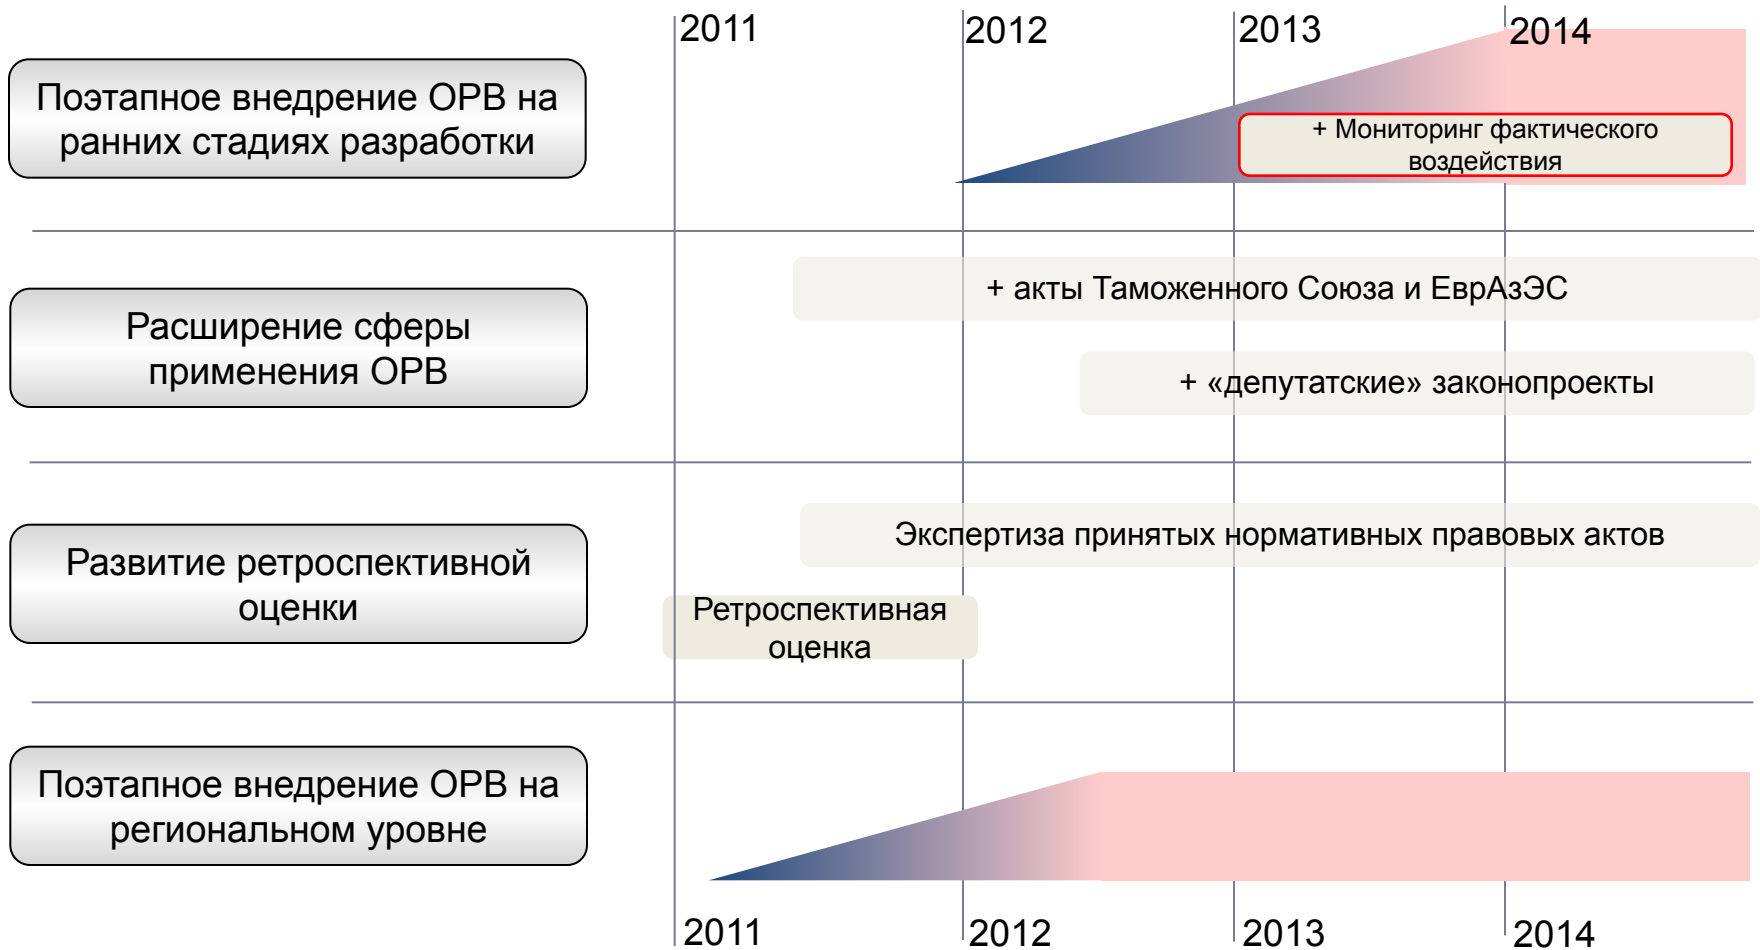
2011
2012
2013
2014

Поэтапное внедрение ОРВ на ранних стадиях разработки

+ Мониторинг фактического воздействия

Расширение сферы применения ОРВ

+ акты Таможенного Союза и ЕврАзЭС

+ «депутатские» законопроекты

Развитие ретроспективной оценки

Экспертиза принятых нормативных правовых актов

Ретроспективная оценка

Поэтапное внедрение ОРВ на региональном уровне

2011
2012
2013
2014